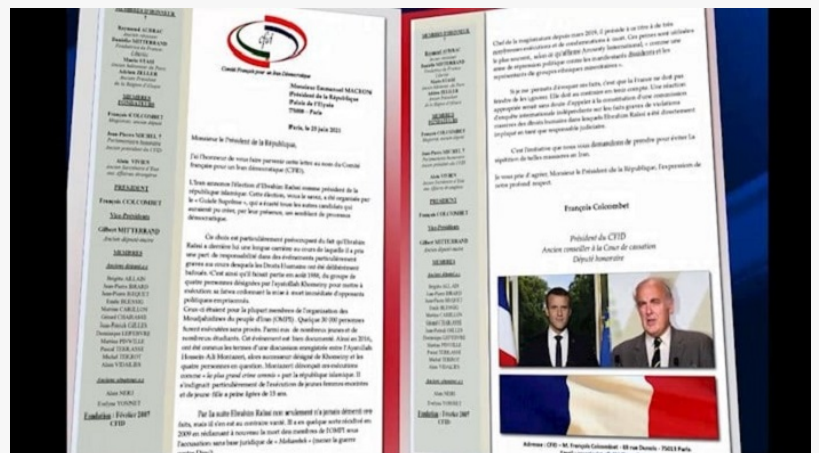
Comité Français pour un Iran Démocratique

Monsieur Emmanuel MACRON
Président de la République
Palais de l'Elysée
75008 – Paris

Paris, le 23 juin 2021

Monsieur le Président de la République,

J'ai l'honneur de vous faire parvenir cette lettre au nom du Comité français pour un Iran démocratique (CFID).

PRESIDENT
François COLCOMBET

Vice-Présidents
Gilbert MITTERRAND

MEMBRES

Evolution : Février 2007
CFID

François Colcombet

Président du CFID
Ancien conseiller à la Cour de cassation
Député honoraire

Adresse : CFID – M. François Colcombet – 88 rue Dunois – 75013 Paris